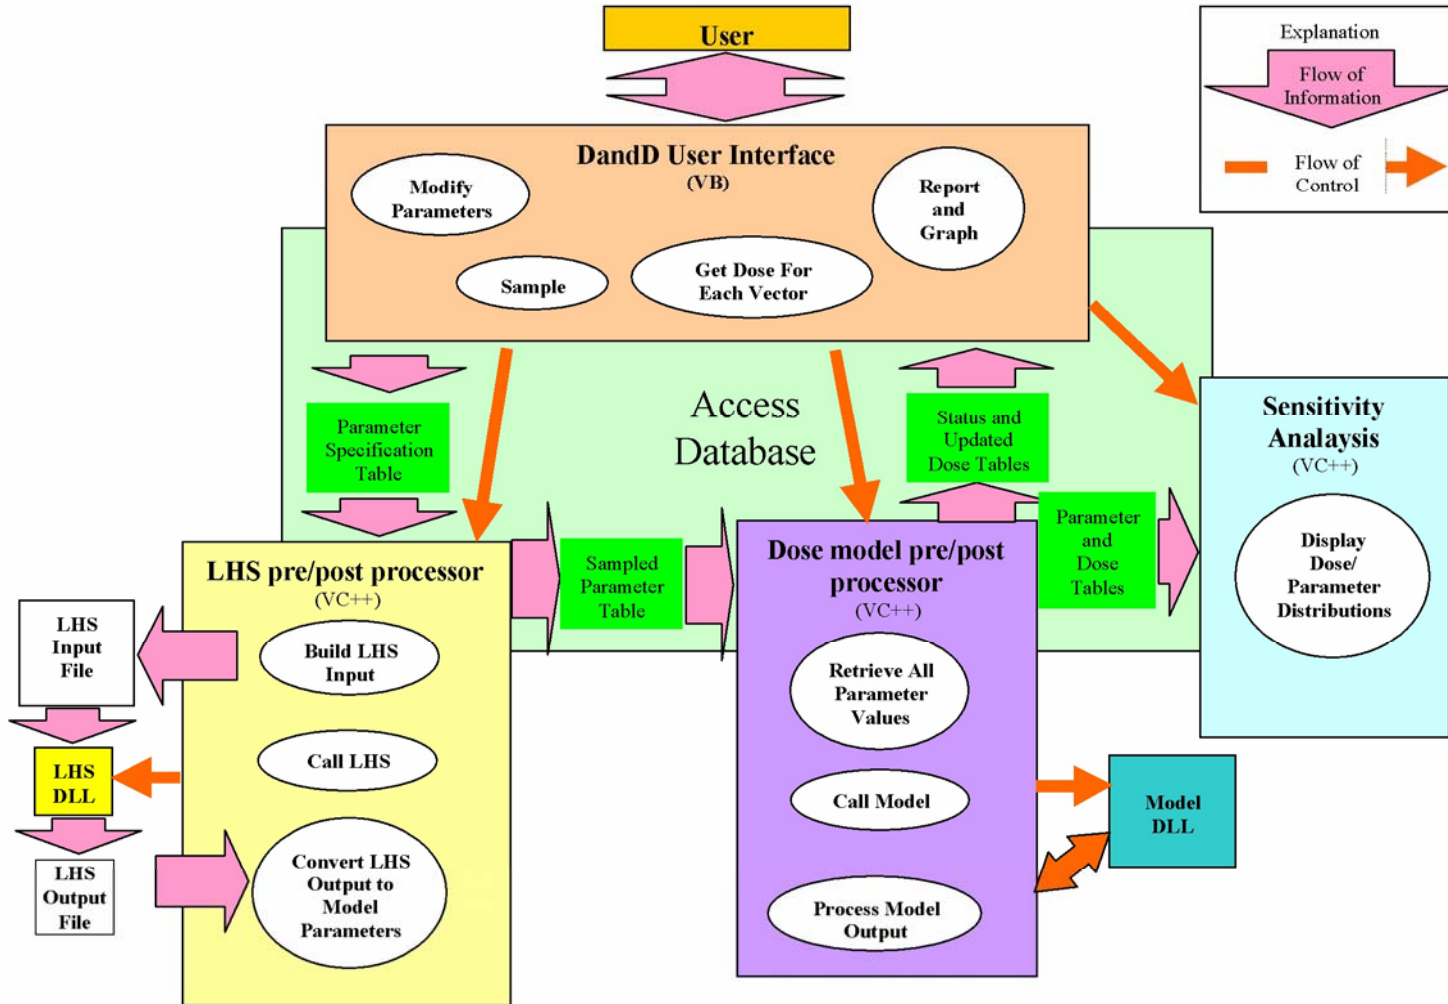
User

Explanation

Flow of Information

Flow of Control

DandD User Interface
(VB)

Modify Parameters

Report and Graph

Sample

Get Dose For Each Vector

Access Database

Parameter Specification Table

Status and Updated Dose Tables

Sensitivity Analysis
(VC++)

Display Dose/ Parameter Distributions

LHS pre/post processor
(VC++)

Sampled Parameter Table

Dose model pre/post processor
(VC++)

Parameter and Dose Tables

LHS Input File

Build LHS Input

Retrieve All Parameter Values

Call LHS

LHS DLL

Call Model

Model DLL

LHS Output File

Convert LHS Output to Model Parameters

Process Model Output